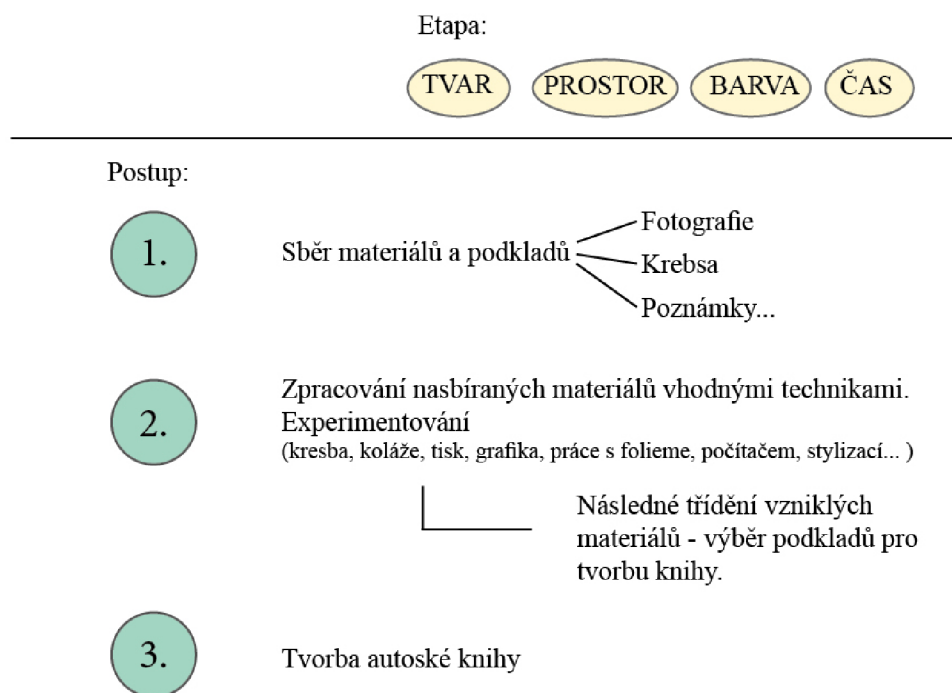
Etapa:

TVAR PROSTOR BARVA ČAS

Postup:

1.

Sběr materiálů a podkladů

Fotografie
Krebsa
Poznámky...

2.

Zpracování nasbíraných materiálů vhodnými technikami. Experimentování
(kresba, koláže, tisk, grafika, práce s folieme, počítačem, stylizací... )

Následné třídění vzniklých materiálů - výběr podkladů pro tvorbu knihy.

3.

Tvorba autoské knihy